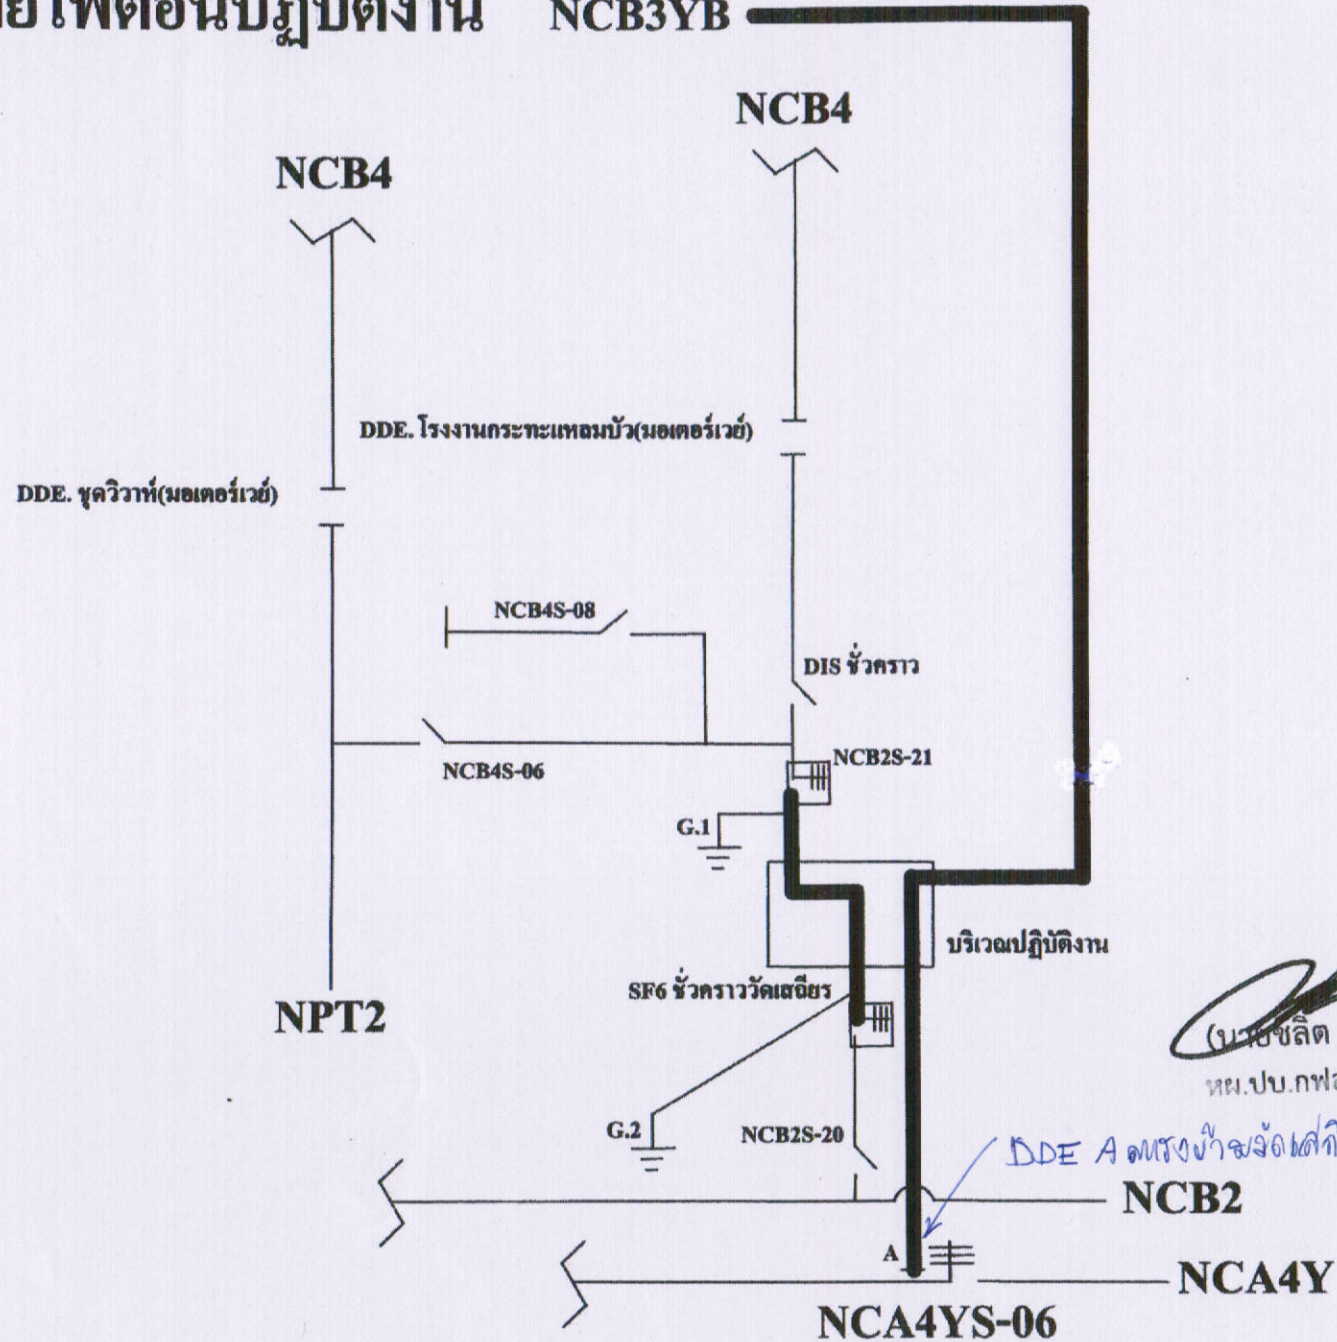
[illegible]ยไฟก่อนปฏิบัติงาน NCB3YB

NCB4

NCB4

DDE. โรงงานกระทะแหลมบัว(มอเตอร์เวย์)

DDE. ชุดวิวาห์(มอเตอร์เวย์)

NCB4S-08

DIS ชั่วคราว

NCB4S-06

NCB2S-21

G.1

บริเวณปฏิบัติงาน

SF6 ชั่วคราววัดเสถียร

NPT2

(นา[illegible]ชลิต
หผ.ปบ.กฟ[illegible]

G.2

NCB2S-20

DDE A ตรงข้ามวัดเสกี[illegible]

NCB2

A

NCA4Y

NCA4YS-06